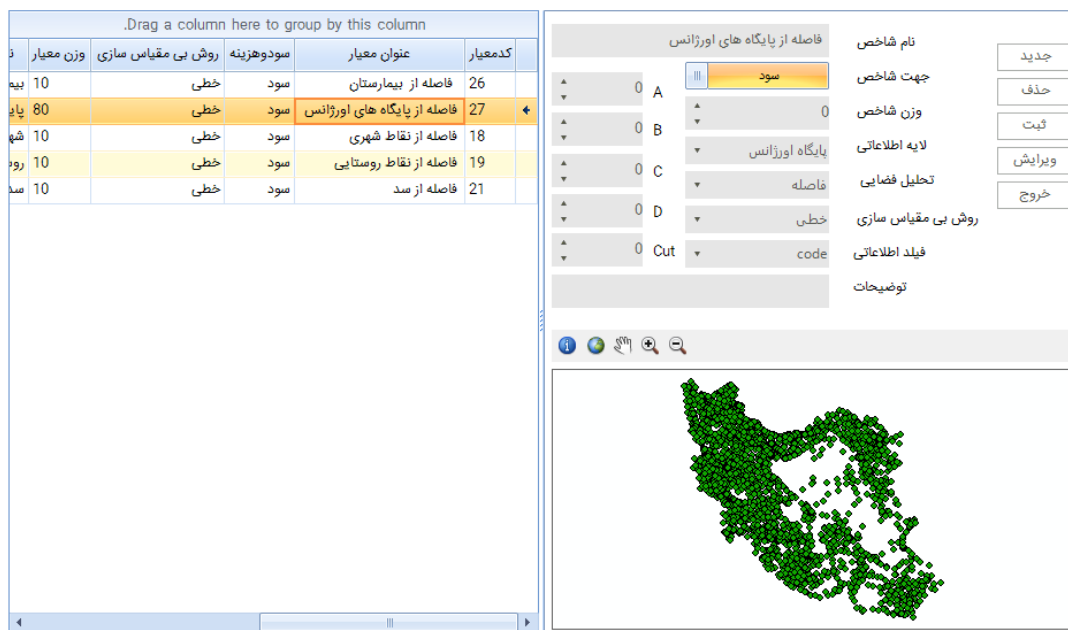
Drag a column here to group by this column.

| کدمعیار | عنوان معیار | سودوهزینه | روش بی مقیاس سازی | وزن معیار | نا |
|---|---|---|---|---|---|
| 26 | فاصله از بیمارستان | سود | خطی | 10 | بیم |
| 27 | فاصله از پایگاه های اورژانس | سود | خطی | 80 | پای |
| 18 | فاصله از نقاط شهری | سود | خطی | 10 | شه |
| 19 | فاصله از نقاط روستایی | سود | خطی | 10 | روس |
| 21 | فاصله از سد | سود | خطی | 10 | سد |

جدید
حذف
ثبت
ویرایش
خروج

نام شاخص	فاصله از پایگاه های اورژانس
جهت شاخص	سود
وزن شاخص	0
لایه اطلاعاتی	پایگاه اورژانس
تحلیل فضایی	فاصله
روش بی مقیاس سازی	خطی
فیلد اطلاعاتی	code
توضیحات

A	0
B	0
C	0
D	0
Cut	0